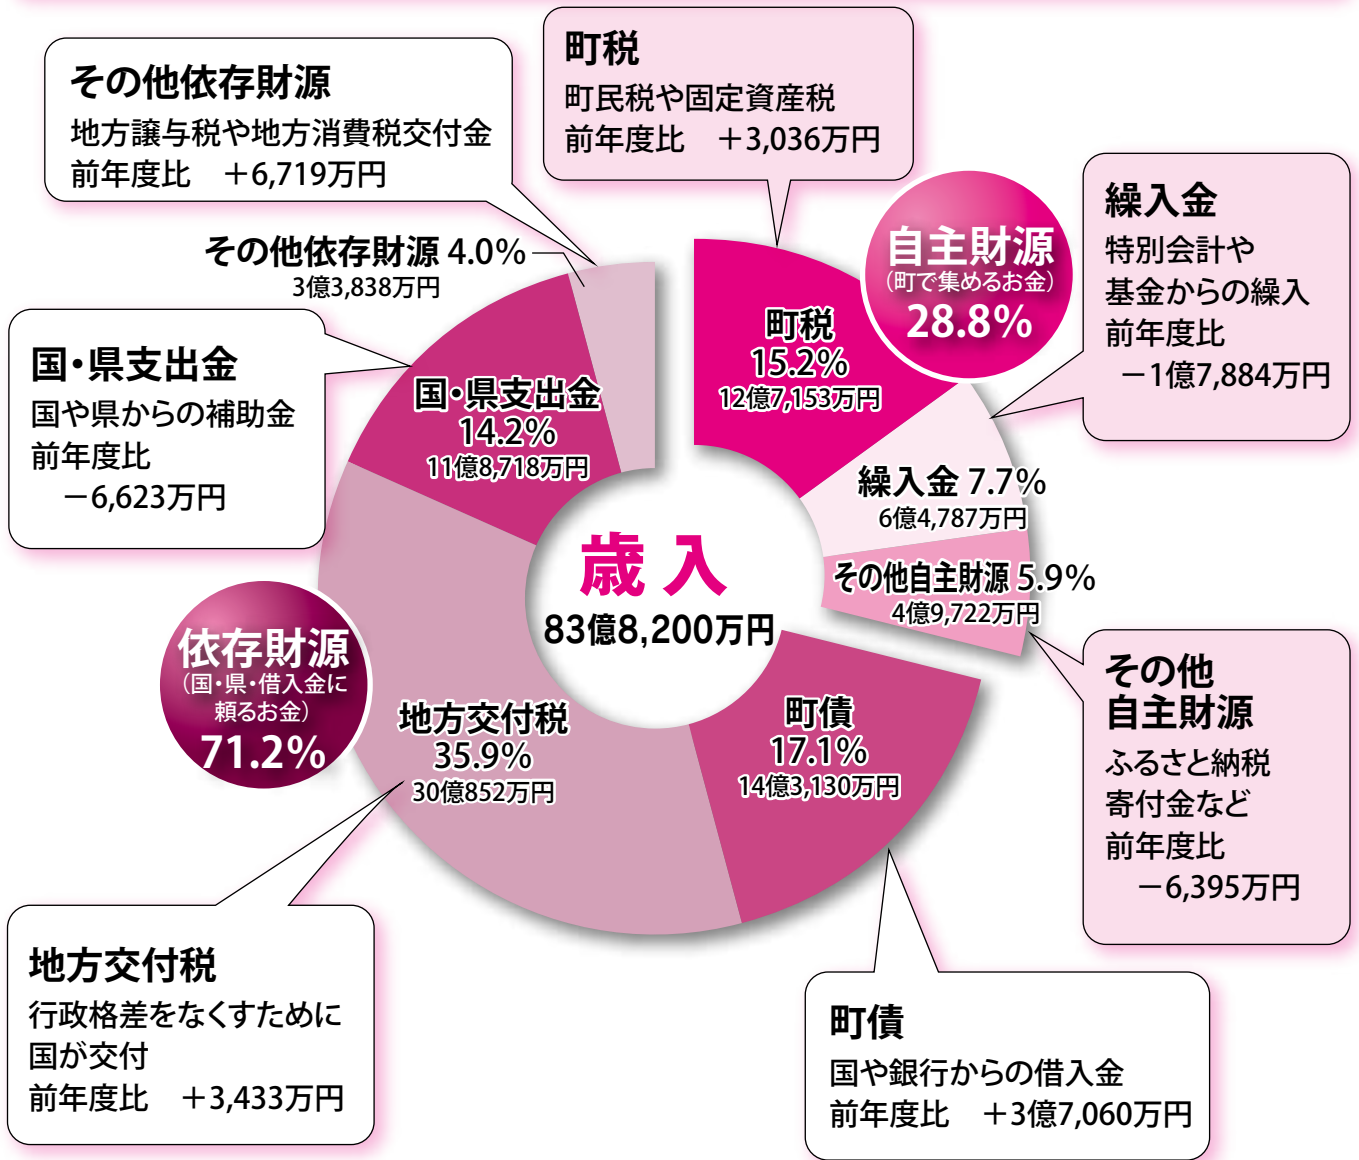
その他依存財源
地方譲与税や地方消費税交付金
前年度比　＋6,719万円

町税
町民税や固定資産税
前年度比　＋3,036万円

繰入金
特別会計や基金からの繰入
前年度比
－1億7,884万円

自主財源
（町で集めるお金）
28.8%

その他依存財源 4.0%
3億3,838万円

町税
15.2%
12億7,153万円

国・県支出金
国や県からの補助金
前年度比
－6,623万円

国・県支出金
14.2%
11億8,718万円

繰入金 7.7%
6億4,787万円

その他自主財源 5.9%
4億9,722万円

歳入
83億8,200万円

依存財源
（国・県・借入金に頼るお金）
71.2%

地方交付税
35.9%
30億852万円

町債
17.1%
14億3,130万円

その他
自主財源
ふるさと納税
寄付金など
前年度比
－6,395万円

地方交付税
行政格差をなくすために国が交付
前年度比　＋3,433万円

町債
国や銀行からの借入金
前年度比　＋3億7,060万円